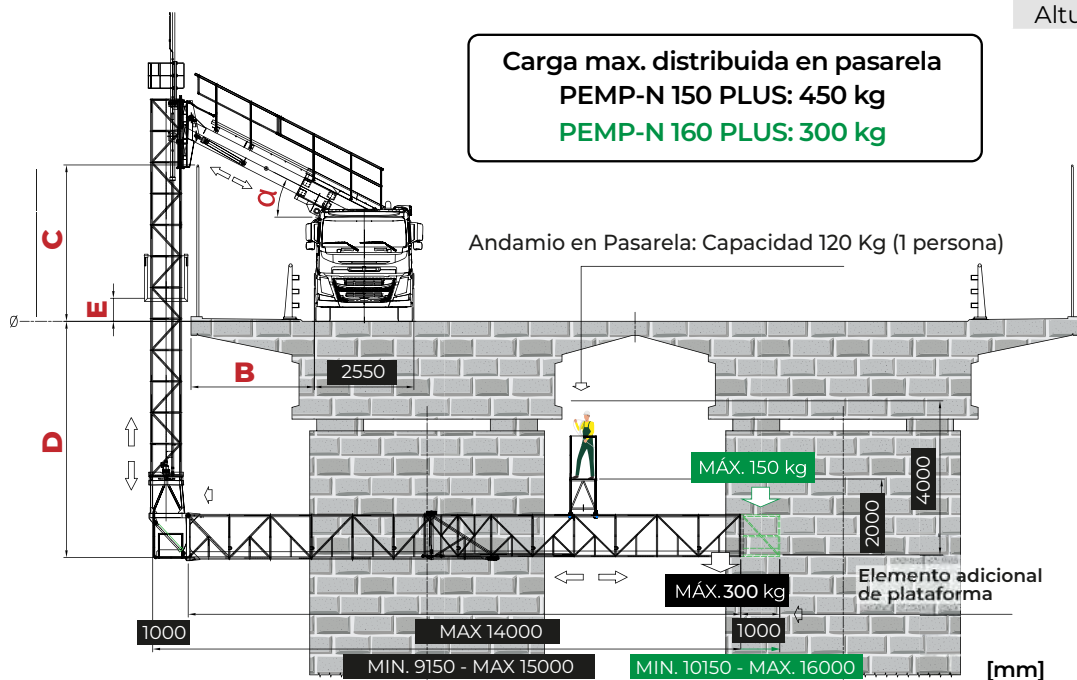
Altu

Carga max. distribuida en pasarela
PEMP-N 150 PLUS: 450 kg
PEMP-N 160 PLUS: 300 kg

α

C

E

Ø

Andamio en Pasarela: Capacidad 120 Kg (1 persona)

B

2550

D

MÁX. 150 kg

4000

2000

MÁX. 300 kg

Elemento adicional de plataforma

1000

MAX 14000

1000

MIN. 9150 - MAX 15000

MIN. 10150 - MAX. 16000

[mm]